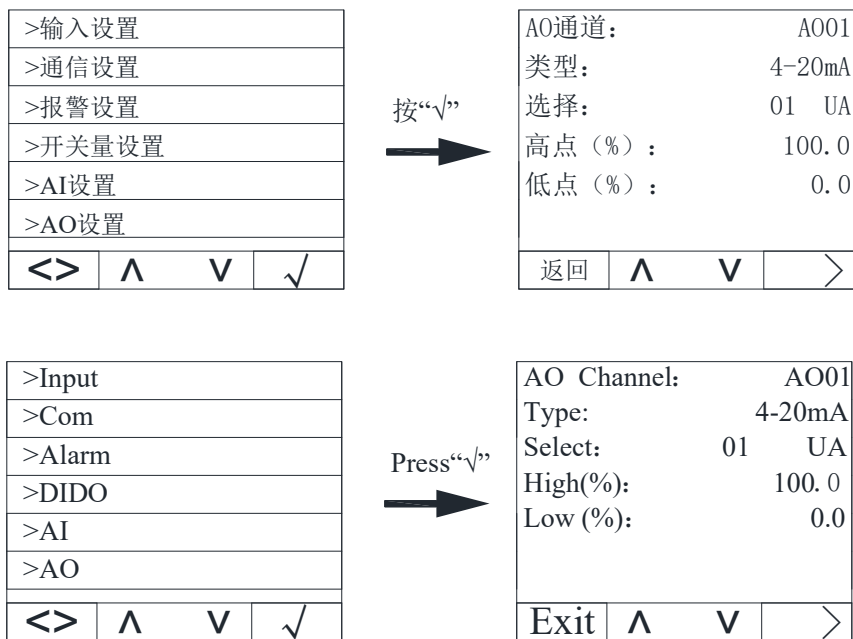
>输入设置
>通信设置
>报警设置
>开关量设置
>AI设置
>AO设置

<> ∧ ∨ √

按“√”

AO通道： AO01
类型： 4-20mA
选择： 01 UA
高点（%）： 100.0
低点（%）： 0.0

返回 ∧ ∨ 〉

>Input
>Com
>Alarm
>DIDO
>AI
>AO

<> ∧ ∨ √

Press“√”

AO Channel: AO01
Type: 4-20mA
Select: 01 UA
High(%): 100.0
Low (%): 0.0

Exit ∧ ∨ 〉